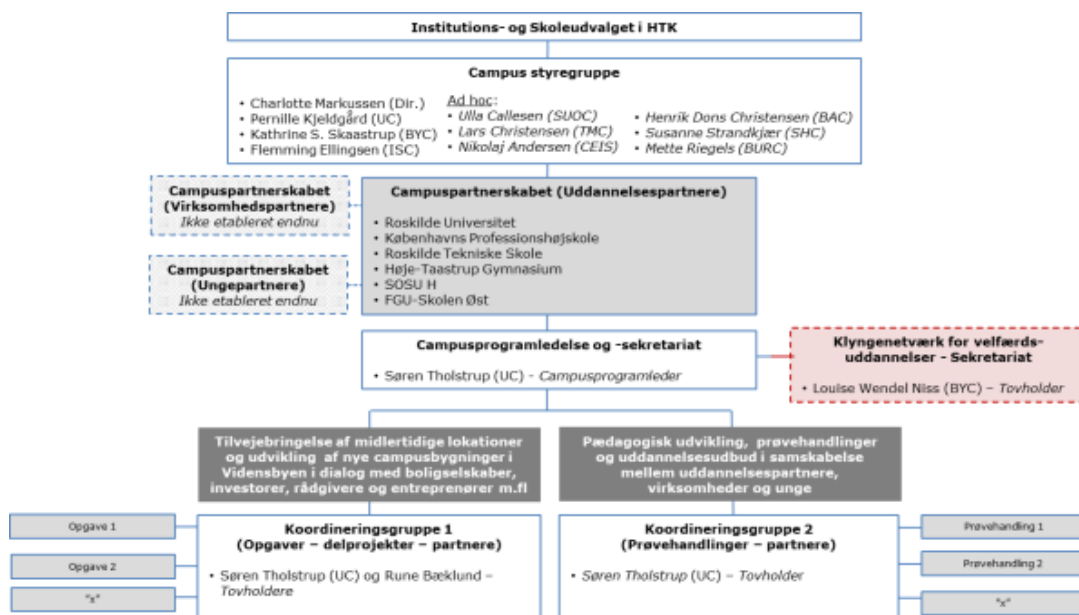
Institutions- og Skoleudvalget i HTK

Campus styregruppe

• Charlotte Markussen (Dir.)
• Pernille Kjeldgård (UC)
• Kathrine S. Skaastrup (BYC)
• Flemming Ellingsen (ISC)

Ad hoc:
• Ulla Callesen (SUOC)
• Lars Christensen (TMC)
• Nikolaj Andersen (CEIS)

• Henrik Dons Christensen (BAC)
• Susanne Strandkjær (SHC)
• Mette Riegels (BURC)

Campuspartnerskabet (Virksomhedspartnere)
Ikke etableret endnu

Campuspartnerskabet (Uddannelsespartnere)

• Roskilde Universitet
• Københavns Professionshøjskole
• Roskilde Tekniske Skole
• Høje-Taastrup Gymnasium
• SOSU H
• FGU-Skolen Øst

Campuspartnerskabet (Ungepartnere)
Ikke etableret endnu

Campusprogramledelse og -sekretariat

• Søren Tholstrup (UC) – Campusprogramleder

Klyngenetværk for velfærdsuddannelser - Sekretariat

• Louise Wendel Niss (BYC) – Tovholder

Tilvejebringelse af midlertidige lokationer og udvikling af nye campusbygninger i Vidensbyen i dialog med boligselskaber, investorer, rådgivere og entreprenører m.fl

Pædagogisk udvikling, prøvehandlinger og uddannelsesudbud i samskabelse mellem uddannelsespartnere, virksomheder og unge

Opgave 1

Opgave 2

"x"

Koordineringsgruppe 1
(Opgaver – delprojekter – partnere)

• Søren Tholstrup (UC) og Rune Bæklund – Tovholdere

Koordineringsgruppe 2
(Prøvehandlinger – partnere)

• Søren Tholstrup (UC) – Tovholder

Prøvehandling 1

Prøvehandling 2

"x"